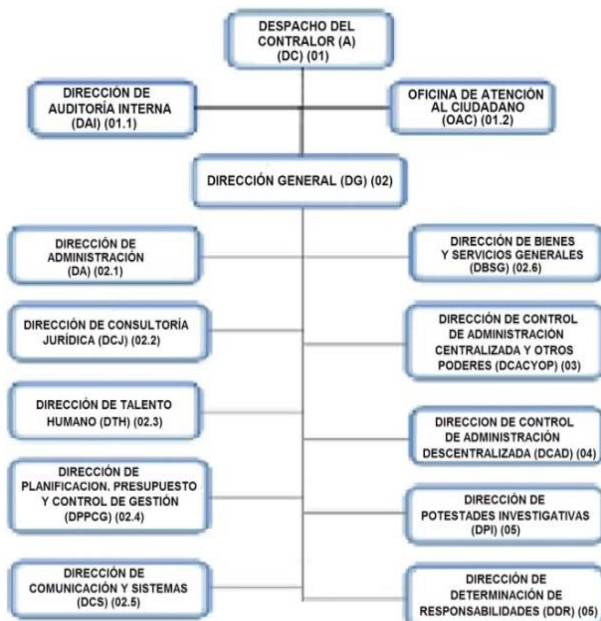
DESPACHO DEL CONTRALOR (A) (DC) (01)

DIRECCIÓN DE AUDITORÍA INTERNA (DAI) (01.1)

OFICINA DE ATENCIÓN AL CIUDADANO (OAC) (01.2)

DIRECCIÓN GENERAL (DG) (02)

DIRECCIÓN DE ADMINISTRACIÓN (DA) (02.1)

DIRECCIÓN DE BIENES Y SERVICIOS GENERALES (DBSG) (02.6)

DIRECCIÓN DE CONSULTORÍA JURÍDICA (DCJ) (02.2)

DIRECCIÓN DE CONTROL DE ADMINISTRACIÓN CENTRALIZADA Y OTROS PODERES (DCACYOP) (03)

DIRECCIÓN DE TALENTO HUMANO (DTH) (02.3)

DIRECCION DE CONTROL DE ADMINISTRACIÓN DESCENTRALIZADA (DCAD) (04)

DIRECCIÓN DE PLANIFICACION. PRESUPUESTO Y CONTROL DE GESTIÓN (DPPCG) (02.4)

DIRECCIÓN DE POTESTADES INVESTIGATIVAS (DPI) (05)

DIRECCIÓN DE COMUNICACIÓN Y SISTEMAS (DCS) (02.5)

DIRECCIÓN DE DETERMINACIÓN DE RESPONSABILIDADES (DDR) (05)